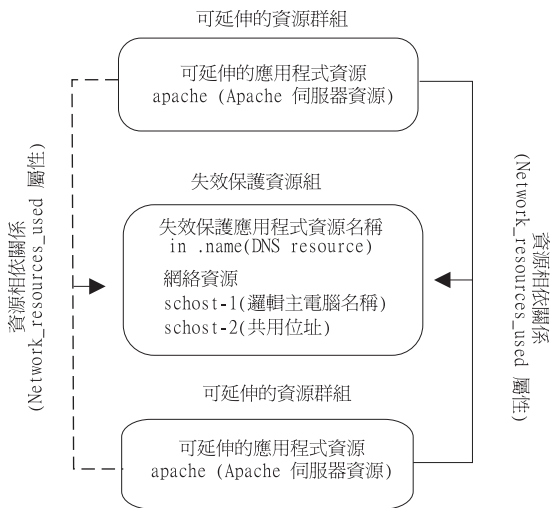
可延伸的資源群組

可延伸的應用程式資源
apache (Apache 伺服器資源)

資源相依關係
(Network_resources_used 屬性)

失效保護資源組

失效保護應用程式資源名稱
in .name(DNS resource)

網絡資源
schost-1(邏輯主電腦名稱)
schost-2(共用位址)

資源相依關係
(Network_resources_used 屬性)

可延伸的資源群組

可延伸的應用程式資源
apache (Apache 伺服器資源)